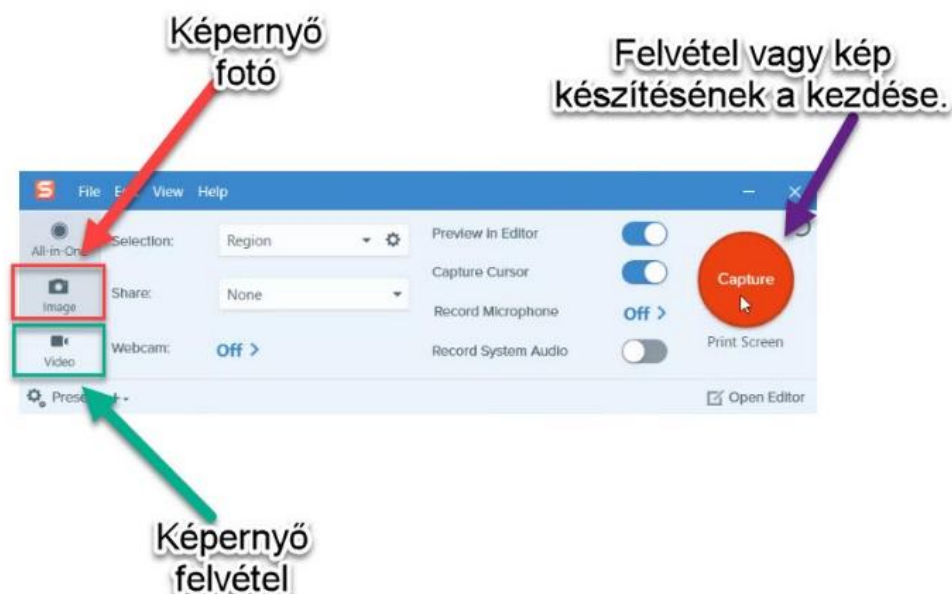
Képernyő fotó

Felvétel vagy kép készítésének a kezdése.

S File E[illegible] View Help

All-in-On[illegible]

Image

Video

Selection: Region

Share: None

Webcam: Off >

Preview in Editor

Capture Cursor

Record Microphone Off >

Record System Audio

Capture

Print Screen

Prese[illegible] +

Open Editor

Képernyő felvétel